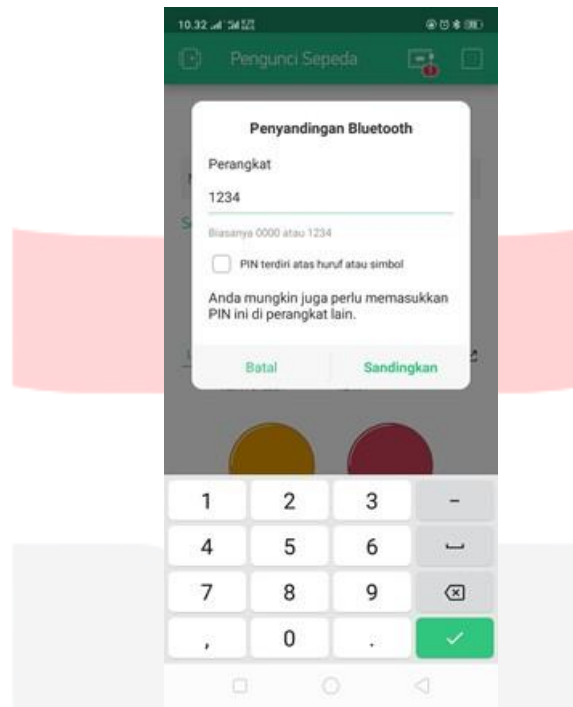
10.32

Pengunci Sepeda

Penyandingan Bluetooth

Perangkat

1234

Biasanya 0000 atau 1234

PIN terdiri atas huruf atau simbol

Anda mungkin juga perlu memasukkan PIN ini di perangkat lain.

Batal

Sandingkan

1 2 3 -
4 5 6
7 8 9
, 0 .